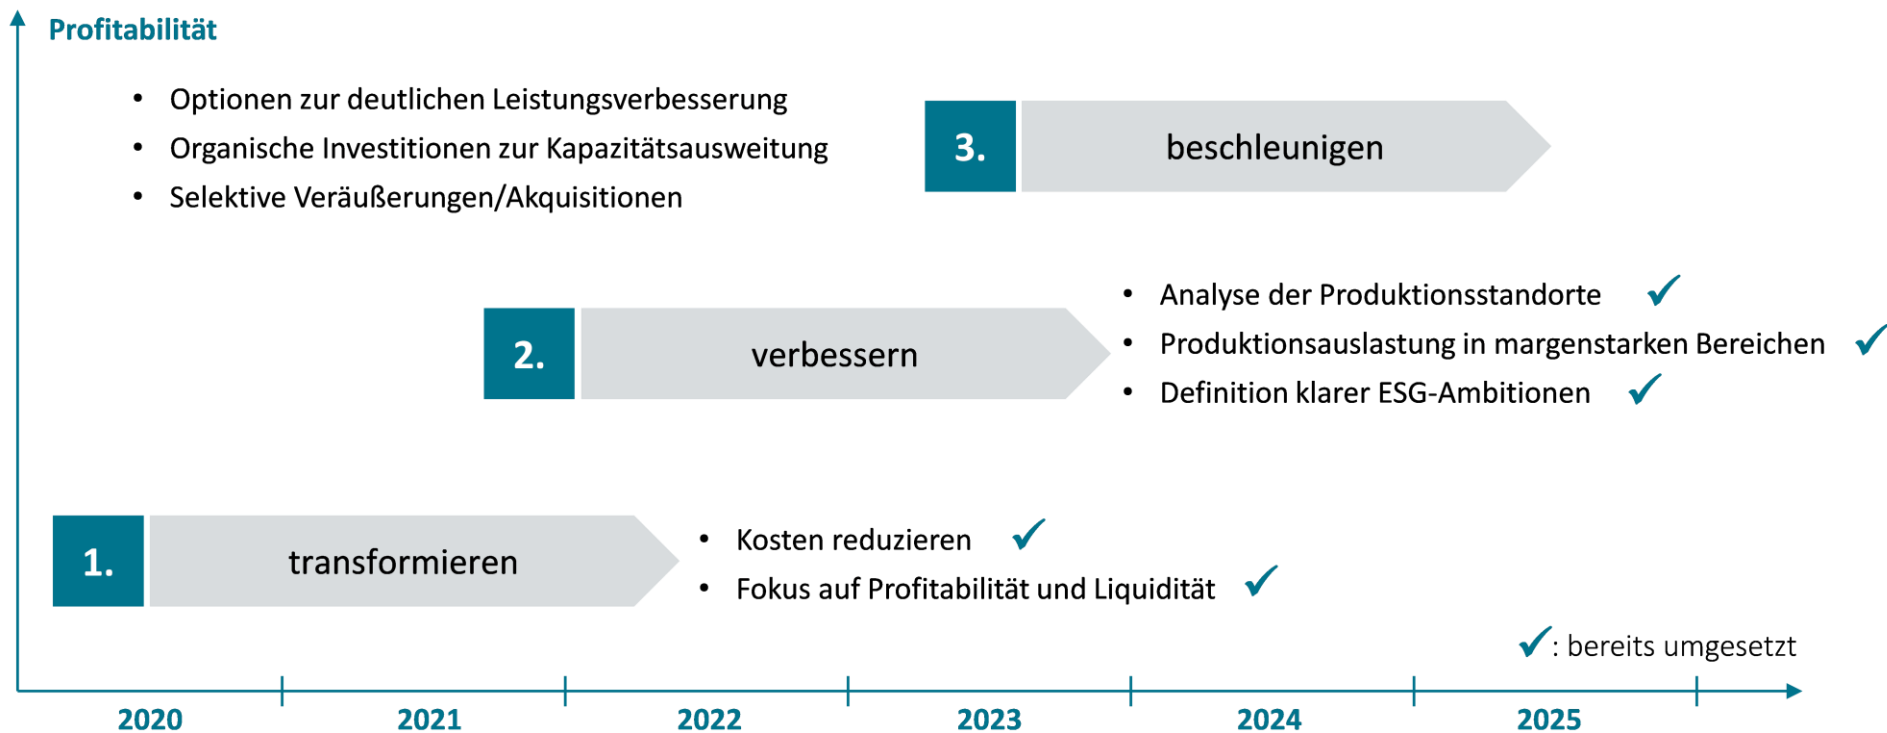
Profitabilität

- Optionen zur deutlichen Leistungsverbesserung
- Organische Investitionen zur Kapazitätsausweitung
- Selektive Veräußerungen/Akquisitionen

3. beschleunigen

2. verbessern

- Analyse der Produktionsstandorte ✓
- Produktionsauslastung in margenstarken Bereichen ✓
- Definition klarer ESG-Ambitionen ✓

1. transformieren

- Kosten reduzieren ✓
- Fokus auf Profitabilität und Liquidität ✓

✓: bereits umgesetzt

2020 2021 2022 2023 2024 2025